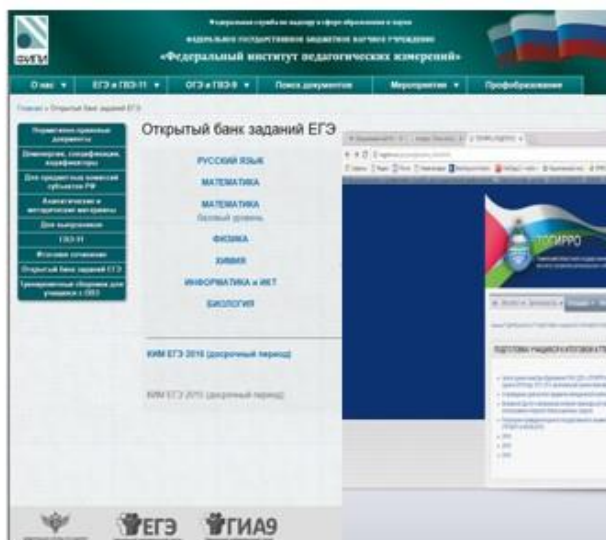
ФИПИ

Федеральная служба по надзору в сфере образования и науки
федеральное государственное бюджетное научное учреждение
«Федеральный институт педагогических измерений»

О нас ▼ | ЕГЭ и ГВЭ-11 ▼ | ОГЭ и ГВЭ-9 ▼ | Поиск документов | Мероприятия ▼ | Профобразование

Главная » Открытый банк заданий ЕГЭ

Нормативно-правовые документы
Демоверсии, спецификации, кодификаторы
Для предметных комиссий субъектов РФ
Аналитические и методические материалы
Для выпускников
ГВЭ-11
Итоговое сочинение
Открытый банк заданий ЕГЭ
Тренировочный сборник для учащихся с ОВЗ

Открытый банк заданий ЕГЭ

РУССКИЙ ЯЗЫК
МАТЕМАТИКА
МАТЕМАТИКА
базовый уровень
ФИЗИКА
ХИМИЯ
ИНФОРМАТИКА и ИКТ
БИОЛОГИЯ

КИМ ЕГЭ 2016 (досрочный период)

КИМ ЕГЭ 2015 (досрочный период)

ТОГИРРО

ПОДГОТОВКА УЧАЩИХСЯ К ИТОГОВОЙ АТТЕСТАЦИИ

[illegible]

ЕГЭ ГИА9